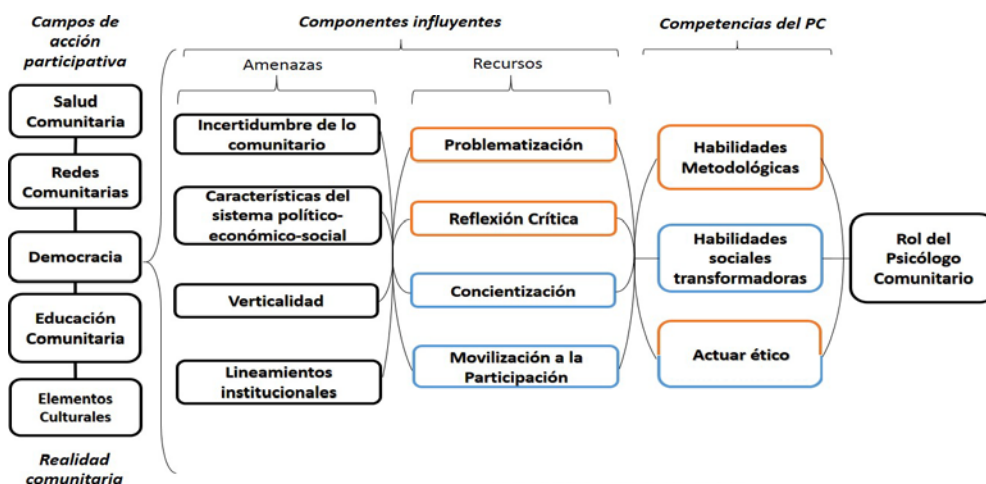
Campos de acción participativa

Salud Comunitaria

Redes Comunitarias

Democracia

Educación Comunitaria

Elementos Culturales

Realidad comunitaria

Componentes influyentes

Amenazas

Incertidumbre de lo comunitario

Características del sistema político-económico-social

Verticalidad

Lineamientos institucionales

Recursos

Problematización

Reflexión Crítica

Concientización

Movilización a la Participación

Competencias del PC

Habilidades Metodológicas

Habilidades sociales transformadoras

Actuar ético

Rol del Psicólogo Comunitario